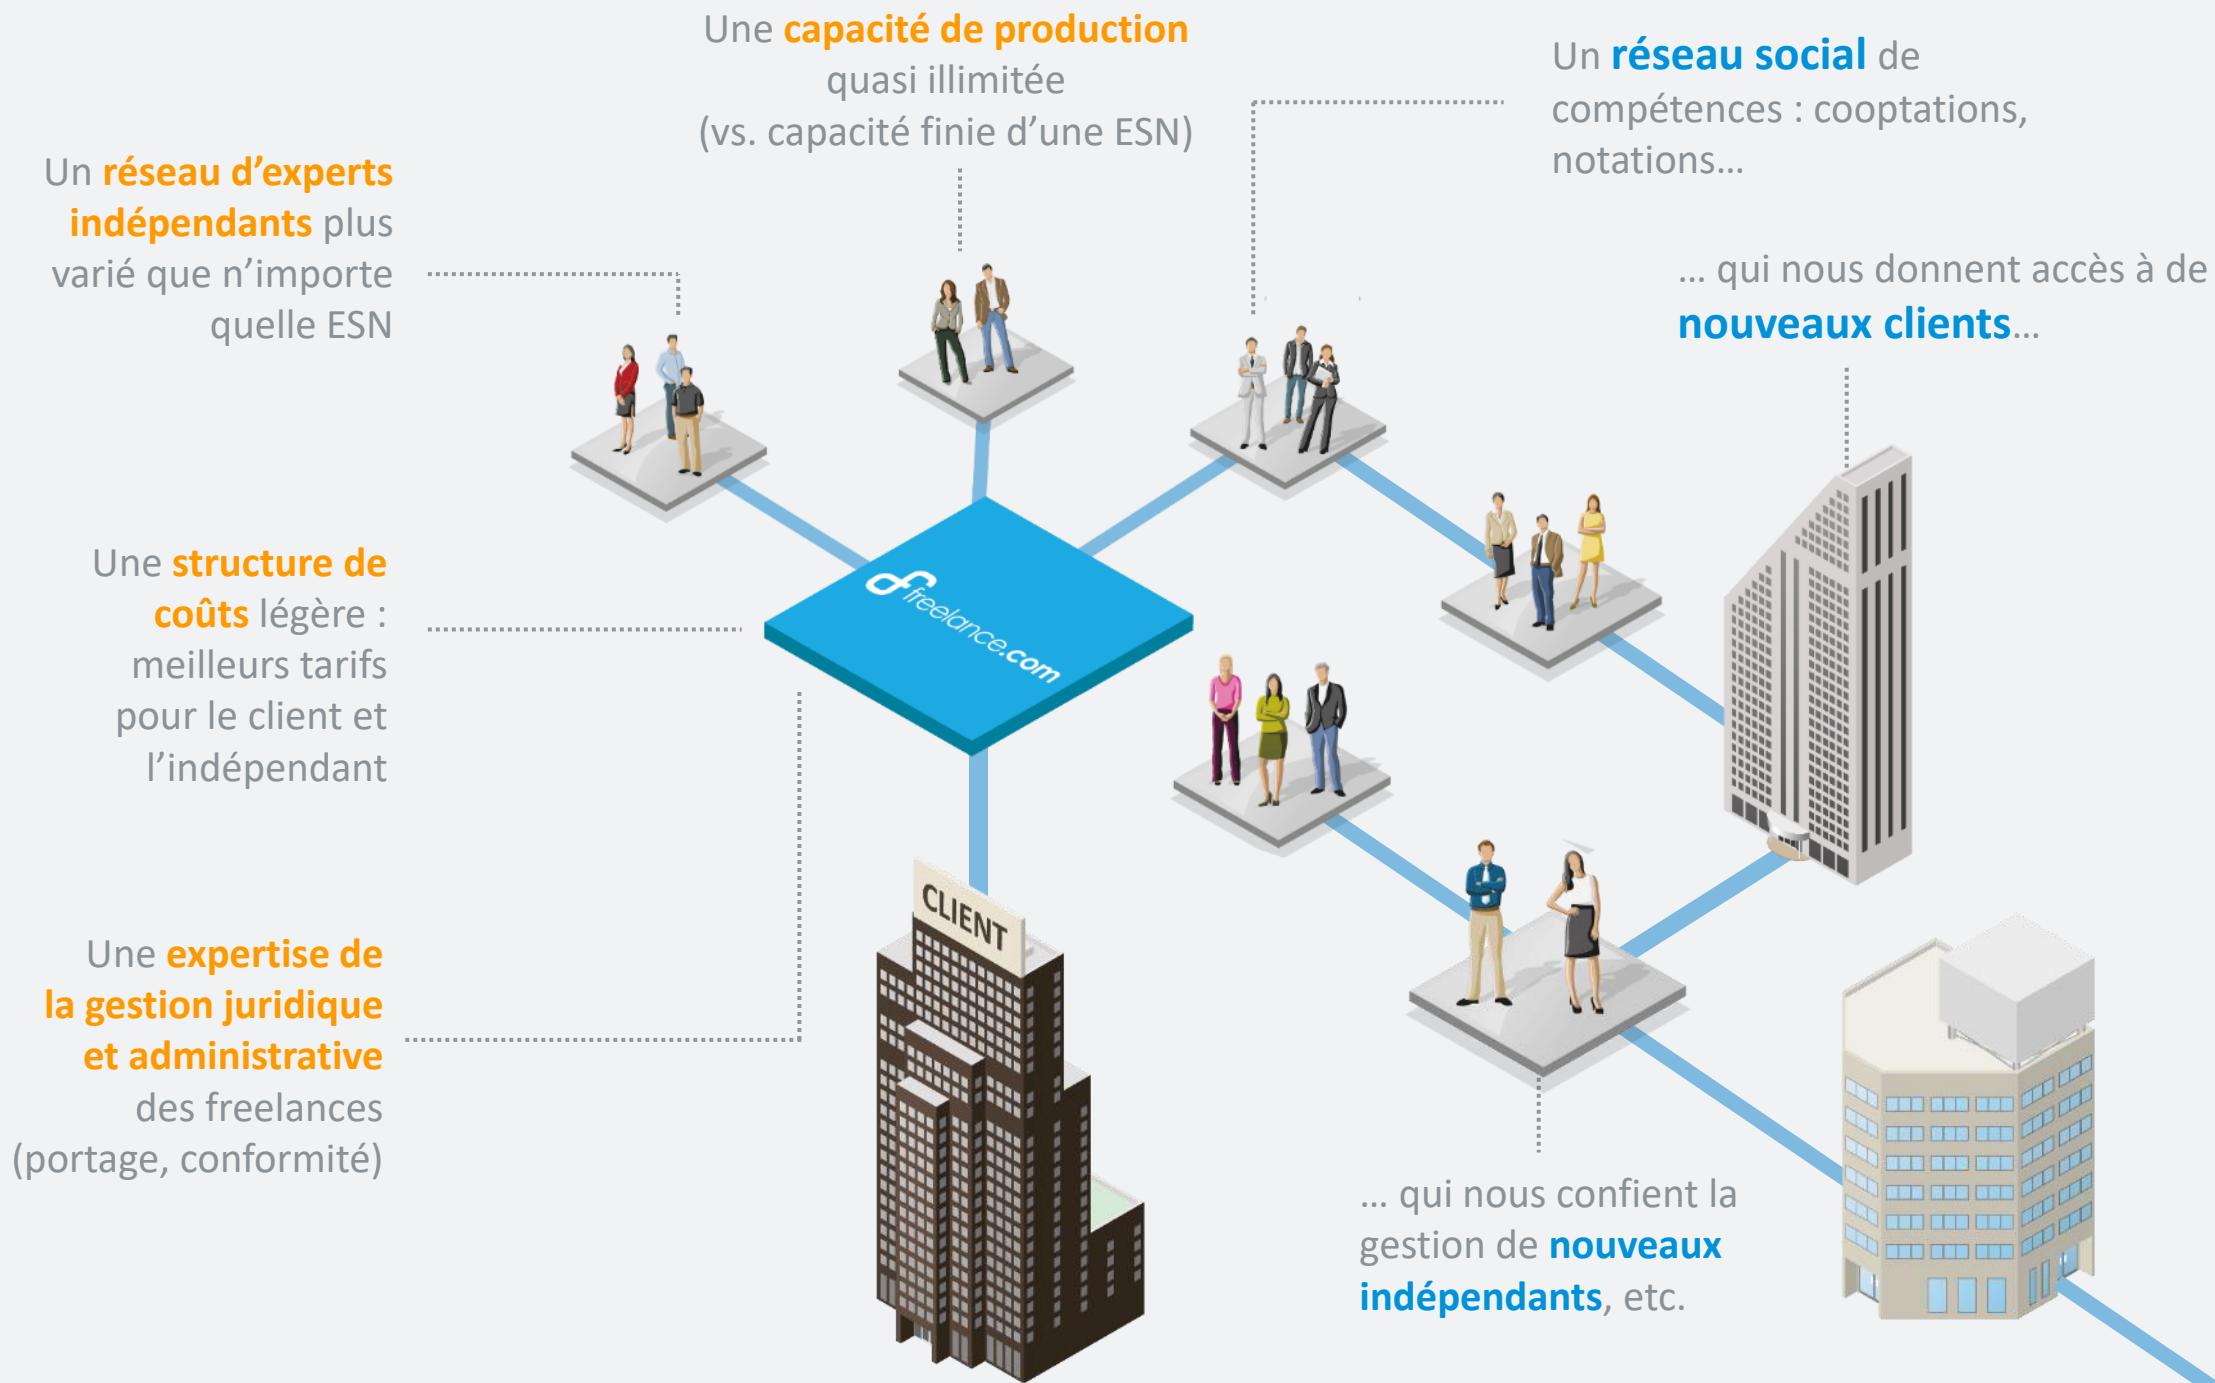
Une capacité de production quasi illimitée (vs. capacité finie d'une ESN)

Un réseau social de compétences : cooptations, notations…

Un réseau d'experts indépendants plus varié que n'importe quelle ESN

… qui nous donnent accès à de nouveaux clients…

freelance.com

Une structure de coûts légère : meilleurs tarifs pour le client et l'indépendant

Une expertise de la gestion juridique et administrative des freelances (portage, conformité)

CLIENT

… qui nous confient la gestion de nouveaux indépendants, etc.